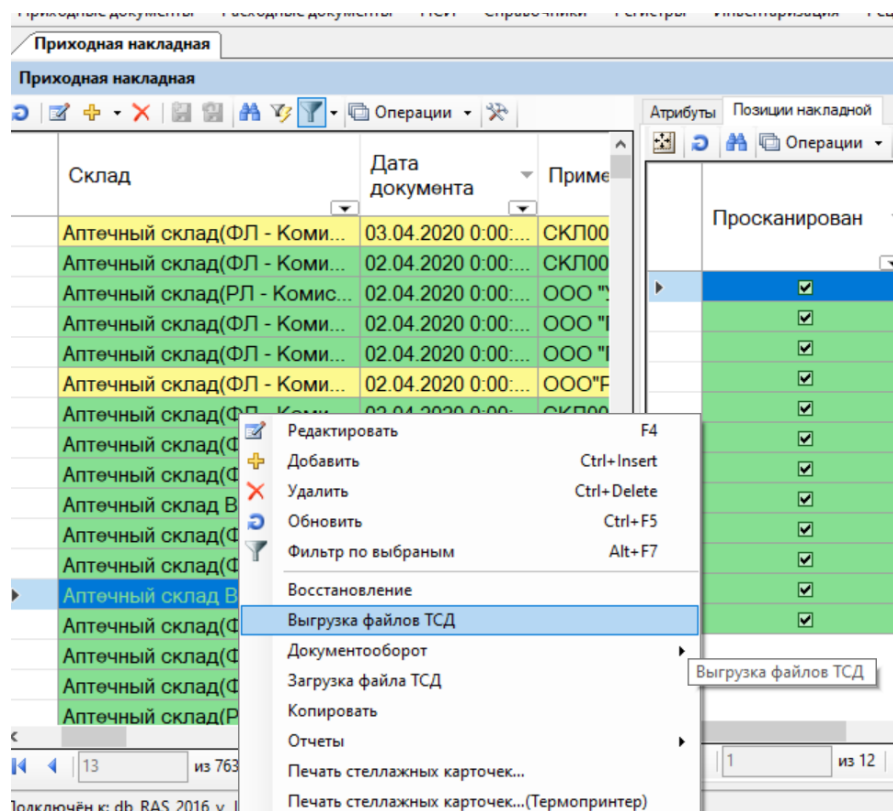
Приходные документы Расходные документы НСИ Справочники Регистры Инвентаризация

Приходная накладная

Приходная накладная

Операции

Склад | Дата документа | Приме
Аптечный склад(ФЛ - Коми... | 03.04.2020 0:00:... | СКЛ00
Аптечный склад(ФЛ - Коми... | 02.04.2020 0:00:... | СКЛ00
Аптечный склад(РЛ - Комис... | 02.04.2020 0:00:... | ООО "
Аптечный склад(ФЛ - Коми... | 02.04.2020 0:00:... | ООО "
Аптечный склад(ФЛ - Коми... | 02.04.2020 0:00:... | ООО "
Аптечный склад(ФЛ - Коми... | 02.04.2020 0:00:... | ООО"Р
Аптечный склад(ФЛ - Коми... | 02.04.2020 0:00:... | СКЛ00
Аптечный склад(Ф
Аптечный склад(Ф
Аптечный склад В
Аптечный склад(Ф
Аптечный склад(Ф
Аптечный склад В
Аптечный склад(Ф
Аптечный склад(Ф
Аптечный склад(Ф
Аптечный склад(Р

13 из 763

Подключён к: db_RAS_2016 у

Атрибуты Позиции накладной

Операции

Просканирован

1 из 12

Редактировать F4
Добавить Ctrl+Insert
Удалить Ctrl+Delete
Обновить Ctrl+F5
Фильтр по выбраным Alt+F7
Восстановление
Выгрузка файлов ТСД
Документооборот
Загрузка файла ТСД
Копировать
Отчеты
Печать стеллажных карточек...
Печать стеллажных карточек...(Термопринтер)

Выгрузка файлов ТСД